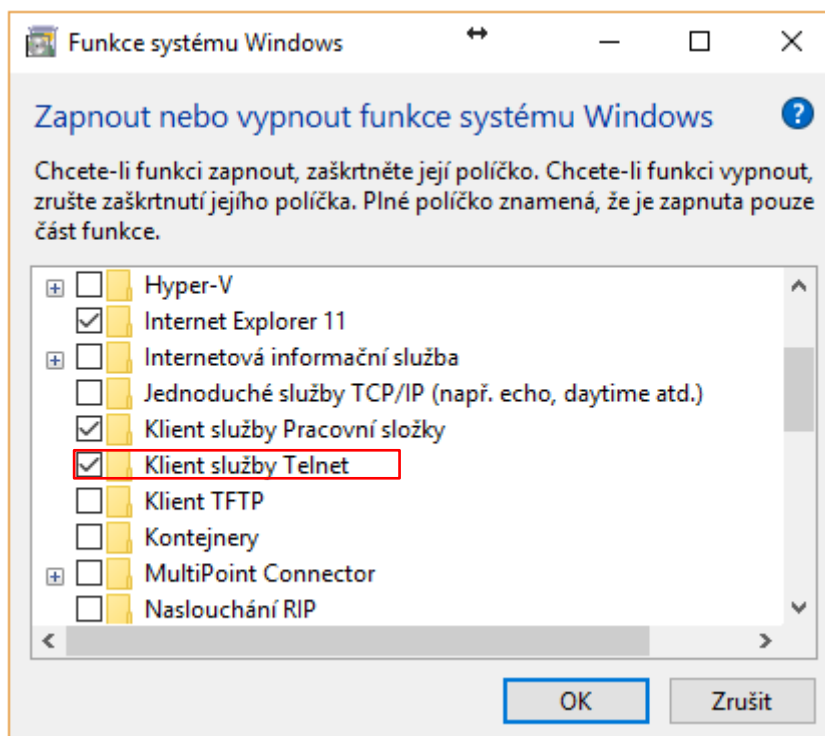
Funkce systému Windows

Zapnout nebo vypnout funkce systému Windows

Chcete-li funkci zapnout, zaškrtněte její políčko. Chcete-li funkci vypnout, zrušte zaškrtnutí jejího políčka. Plné políčko znamená, že je zapnuta pouze část funkce.

Hyper-V
Internet Explorer 11
Internetová informační služba
Jednoduché služby TCP/IP (např. echo, daytime atd.)
Klient služby Pracovní složky
Klient služby Telnet
Klient TFTP
Kontejnery
MultiPoint Connector
Naslouchání RIP

OK
Zrušit